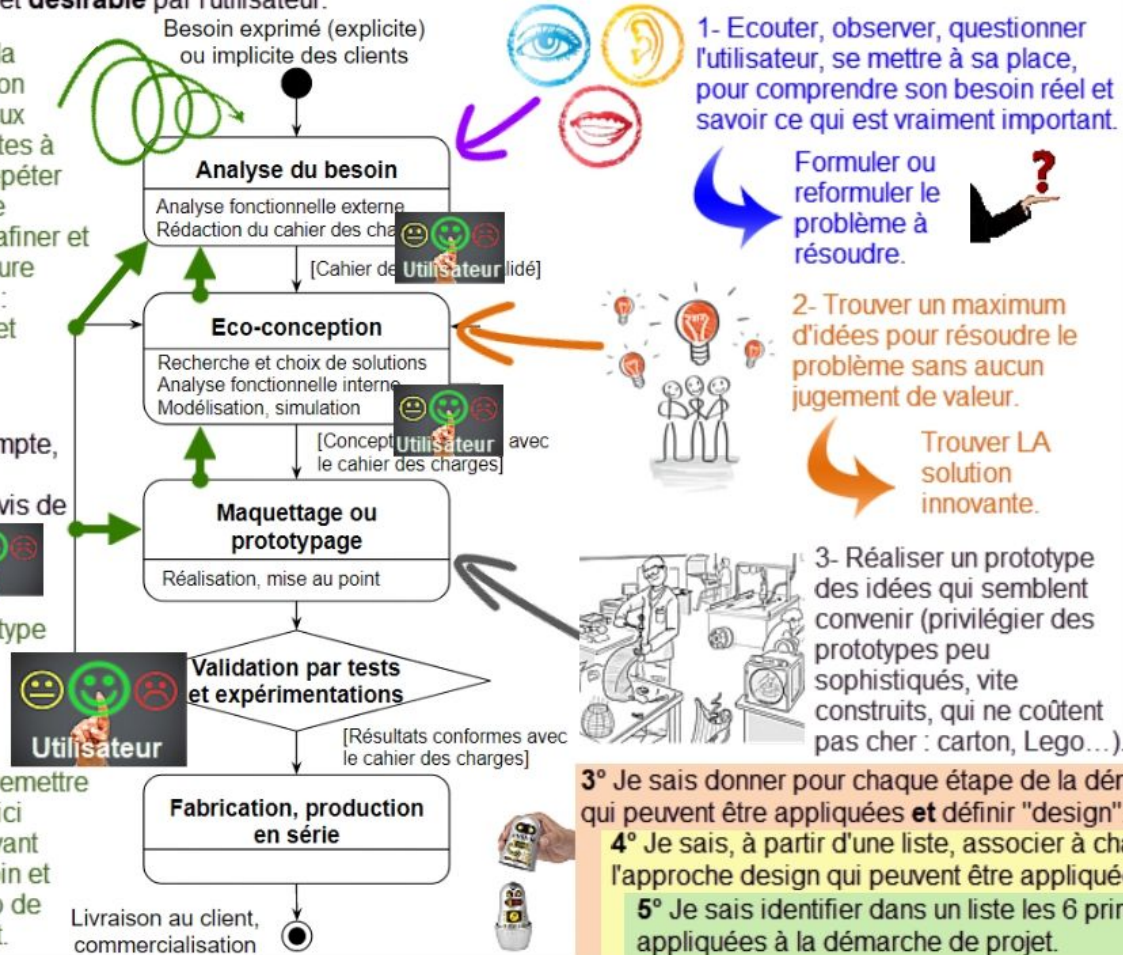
et **désirable** par l'utilisateur.

la
on
ux
tes à
péter
e
afiner et
ure
:
et

mpte,

vis de

type

emettre
ici
vant
in et
de
.

Besoin exprimé (explicite) ou implicite des clients

**Analyse du besoin**

Analyse fonctionnelle externe
Rédaction du cahier des cha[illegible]

Utilisateur

[Cahier de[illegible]lidé]

**Eco-conception**

Recherche et choix de solutions
Analyse fonctionnelle interne
Modélisation, simulation

Utilisateur

[Concept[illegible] avec le cahier des charges]

**Maquettage ou prototypage**

Réalisation, mise au point

**Validation par tests et expérimentations**

Utilisateur

[Résultats conformes avec le cahier des charges]

**Fabrication, production en série**

Livraison au client, commercialisation

1- Ecouter, observer, questionner l'utilisateur, se mettre à sa place, pour comprendre son besoin réel et savoir ce qui est vraiment important.

Formuler ou reformuler le problème à résoudre.

2- Trouver un maximum d'idées pour résoudre le problème sans aucun jugement de valeur.

Trouver LA solution innovante.

3- Réaliser un prototype des idées qui semblent convenir (privilégier des prototypes peu sophistiqués, vite construits, qui ne coûtent pas cher : carton, Lego…).

**3°** Je sais donner pour chaque étape de la dém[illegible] qui peuvent être appliquées **et** définir "design"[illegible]

**4°** Je sais, à partir d'une liste, associer à cha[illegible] l'approche design qui peuvent être appliqué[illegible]

**5°** Je sais identifier dans un liste les 6 prin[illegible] appliquées à la démarche de projet.